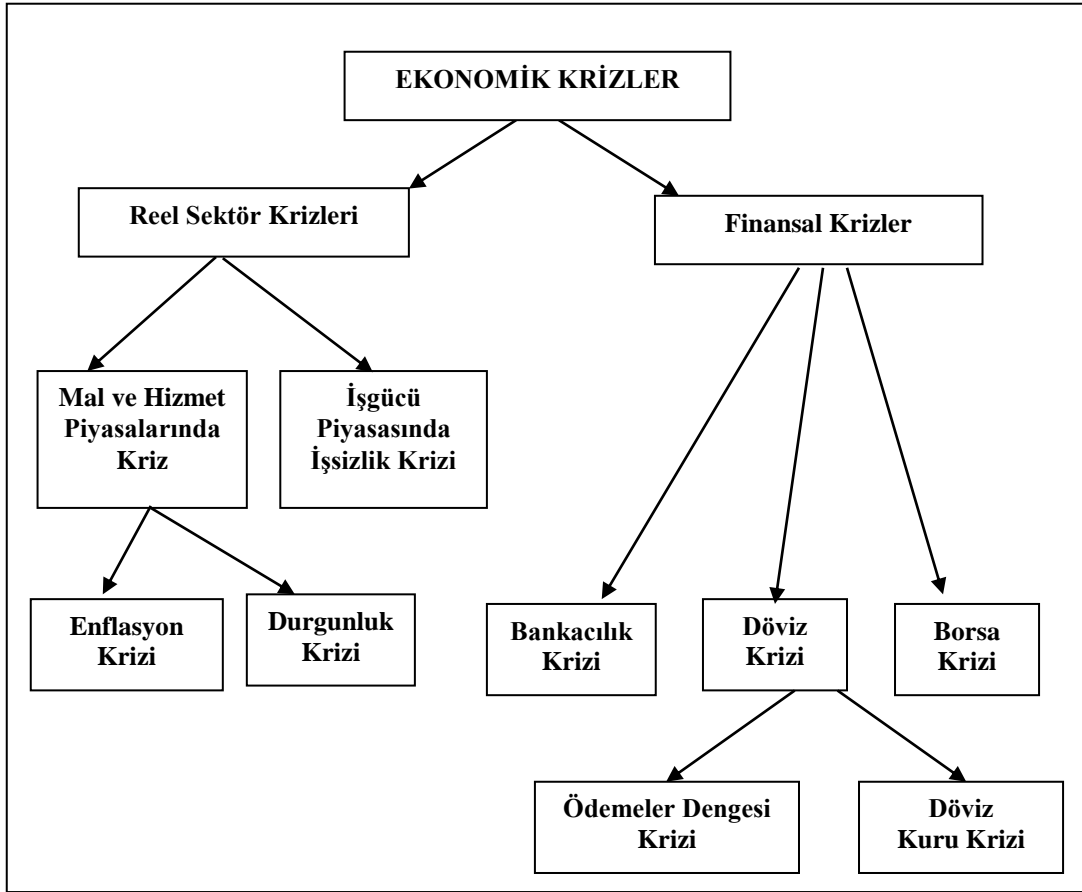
EKONOMİK KRİZLER

Reel Sektör Krizleri

Finansal Krizler

Mal ve Hizmet Piyasalarında Kriz

İşgücü Piyasasında İşsizlik Krizi

Enflasyon Krizi

Durgunluk Krizi

Bankacılık Krizi

Döviz Krizi

Borsa Krizi

Ödemeler Dengesi Krizi

Döviz Kuru Krizi